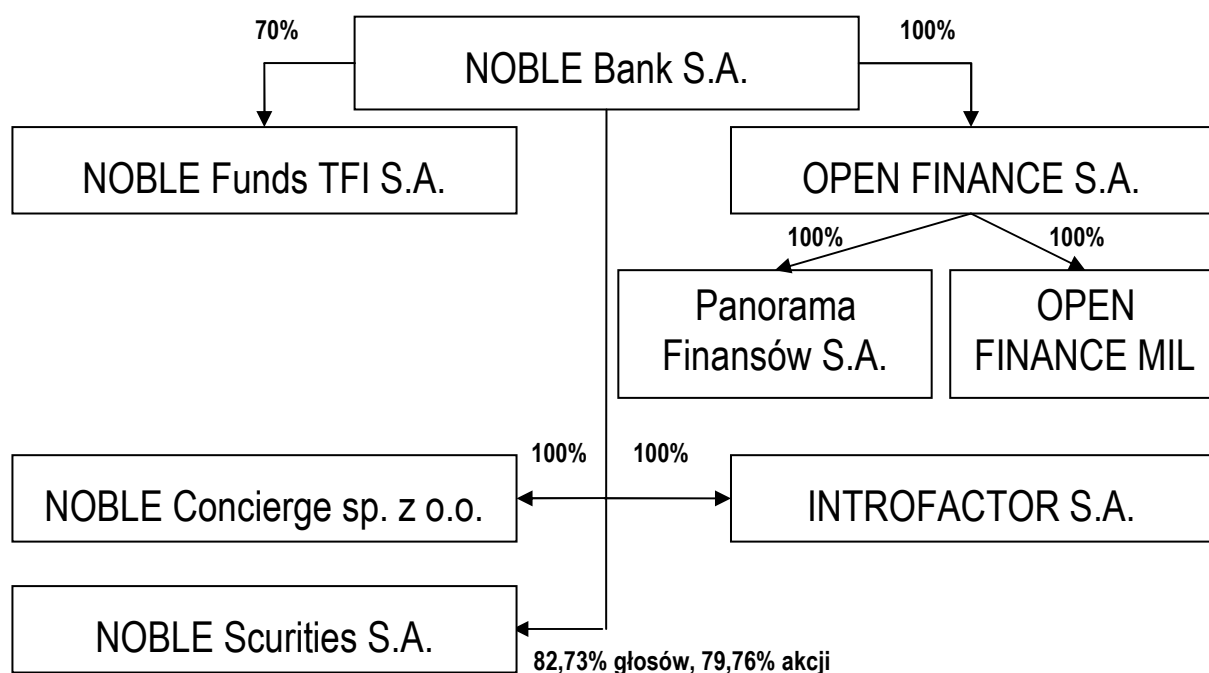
70%

NOBLE Bank S.A.

100%

NOBLE Funds TFI S.A.

OPEN FINANCE S.A.

100%

100%

Panorama Finansów S.A.

OPEN FINANCE MIL

100%

100%

NOBLE Concierge sp. z o.o.

INTROFACTOR S.A.

NOBLE Scurities S.A.

82,73% głosów, 79,76% akcji